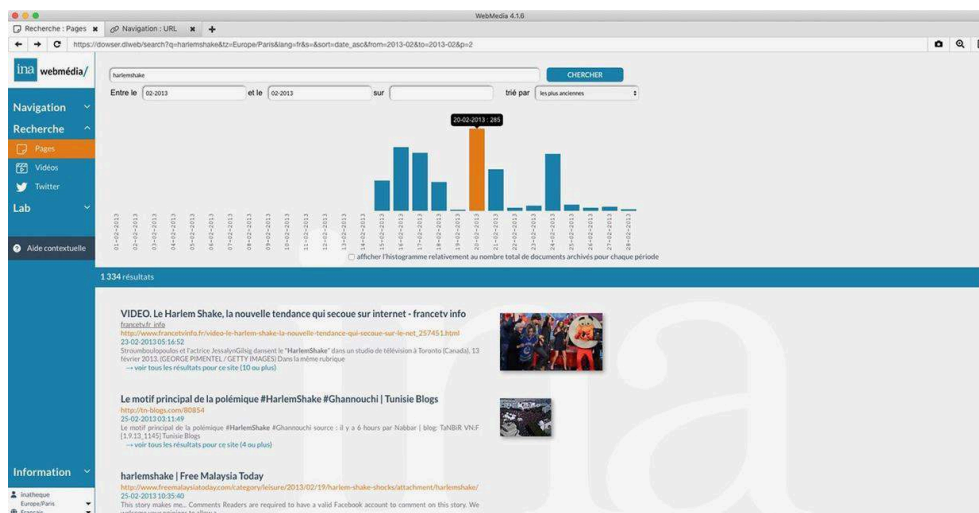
WebMedia 4.1.6

Recherche : Pages ✖ Navigation : URL ✖ +

https://dowser.dlweb/search?q=harlemshake&tz=Europe/Paris&lang=fr&s=&sort=date_asc&from=2013-02&to=2013-02&p=2

ina webmédia/

harlemshake

CHERCHER

Entre le 02-2013 et le 02-2013 sur trié par les plus anciennes

20-02-2013 : 285

01-02-2013 02-02-2013 03-02-2013 04-02-2013 05-02-2013 06-02-2013 07-02-2013 08-02-2013 09-02-2013 10-02-2013 11-02-2013 12-02-2013 13-02-2013 14-02-2013 15-02-2013 16-02-2013 17-02-2013 18-02-2013 19-02-2013 20-02-2013 21-02-2013 22-02-2013 23-02-2013 24-02-2013 25-02-2013 26-02-2013 27-02-2013 28-02-2013

afficher l'histogramme relativement au nombre total de documents archivés pour chaque période

Navigation

Recherche

Pages

Vidéos

Twitter

Lab

Aide contextuelle

1 334 résultats

VIDEO. Le Harlem Shake, la nouvelle tendance qui secoue sur internet - francetv info

francetv.fr info

http://www.francetvinfo.fr/video-le-harlem-shake-la-nouvelle-tendance-qui-secoue-sur-le-net_257451.html

23-02-2013 05:16:52

Stroumboulopoulos et l'actrice JessalynGilsig dansent le "HarlemShake" dans un studio de télévision à Toronto (Canada), 13 février 2013. (GEORGE PIMENTEL / GETTY IMAGES) Dans la même rubrique

→ voir tous les résultats pour ce site (10 ou plus)

Le motif principal de la polémique #HarlemShake #Ghannouchi | Tunisie Blogs

http://tn-blogs.com/80854

25-02-2013 03:11:49

Le motif principal de la polémique #HarlemShake #Ghannouchi source : il y a 6 hours par Nabbar | blog: TaNBiR VN:F [1.9.13_1145] Tunisie Blogs

→ voir tous les résultats pour ce site (4 ou plus)

harlemshake | Free Malaysia Today

http://www.freemalaysiatoday.com/category/leisure/2013/02/19/harlem-shake-shocks/attachment/harlemshake/

25-02-2013 10:35:40

This story makes me... Comments Readers are required to have a valid Facebook account to comment on this story. We

Information

inatheque

Europe/Paris

Français